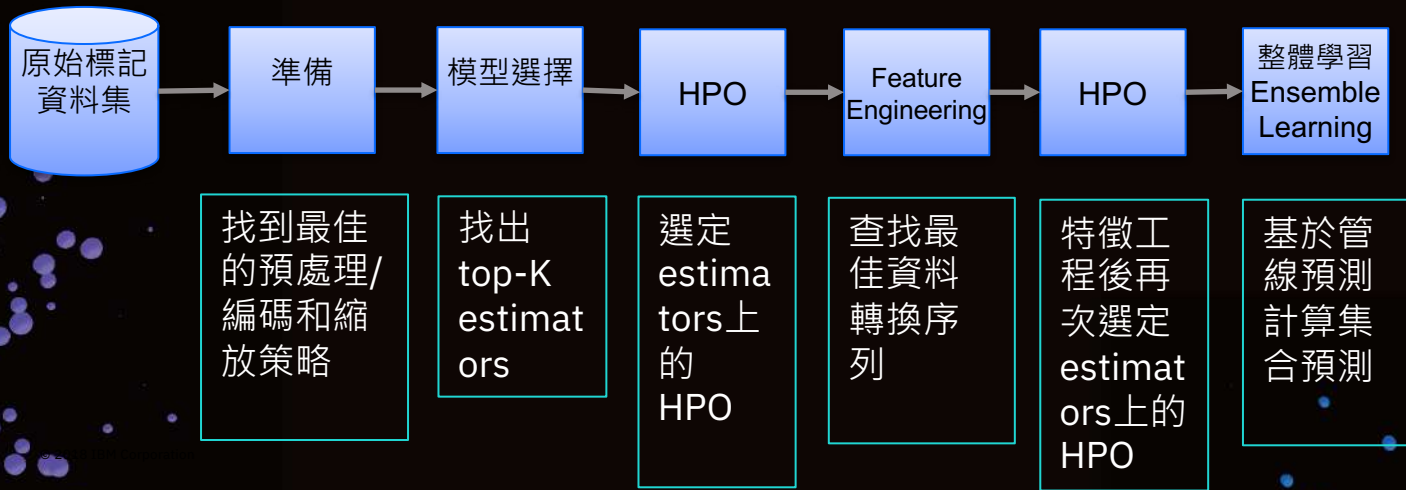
原始標記資料集

準備

模型選擇

HPO

Feature Engineering

HPO

整體學習 Ensemble Learning

找到最佳的預處理/編碼和縮放策略

找出top-K estimators

選定estimators上的HPO

查找最佳資料轉換序列

特徵工程後再次選定estimators上的HPO

基於管線預測計算集合預測

© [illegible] IBM Corporation